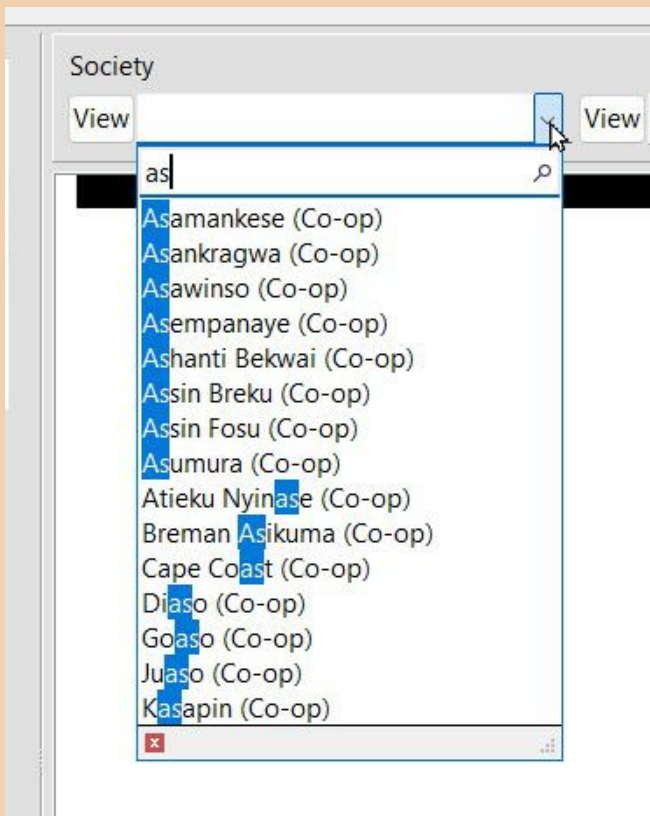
Society

View

View

as

Asamankese (Co-op)
Asankragwa (Co-op)
Asawinso (Co-op)
Asempanaye (Co-op)
Ashanti Bekwai (Co-op)
Assin Breku (Co-op)
Assin Fosu (Co-op)
Asumura (Co-op)
Atieku Nyinase (Co-op)
Breman Asikuma (Co-op)
Cape Coast (Co-op)
Diaso (Co-op)
Goaso (Co-op)
Juaso (Co-op)
Kasapin (Co-op)